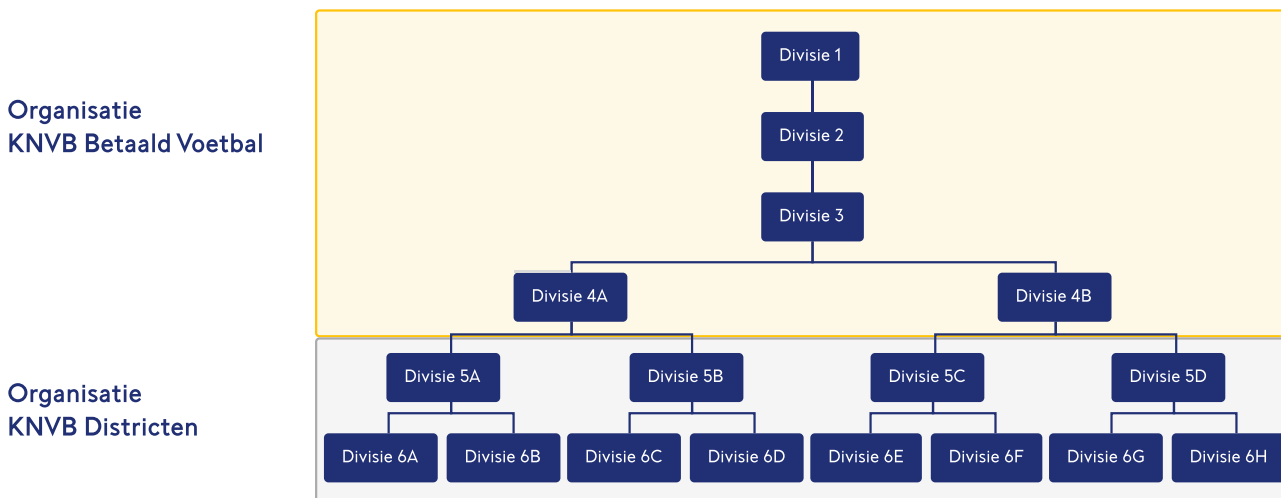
Organisatie
KNVB Betaald Voetbal

Divisie 1

Divisie 2

Divisie 3

Divisie 4A

Divisie 4B

Organisatie
KNVB Districten

Divisie 5A

Divisie 5B

Divisie 5C

Divisie 5D

Divisie 6A

Divisie 6B

Divisie 6C

Divisie 6D

Divisie 6E

Divisie 6F

Divisie 6G

Divisie 6H